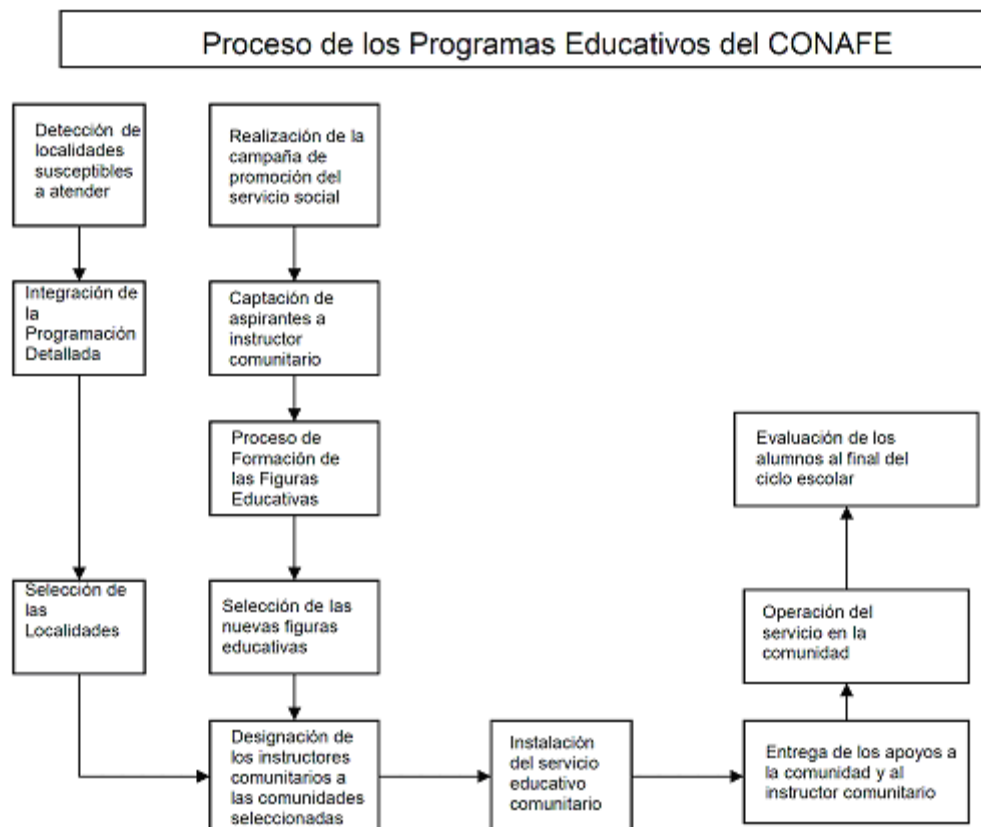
Proceso de los Programas Educativos del CONAFE

Detección de localidades susceptibles a atender

Integración de la Programación Detallada

Selección de las Localidades

Realización de la campaña de promoción del servicio social

Captación de aspirantes a instructor comunitario

Proceso de Formación de las Figuras Educativas

Selección de las nuevas figuras educativas

Designación de los instructores comunitarios a las comunidades seleccionadas

Instalación del servicio educativo comunitario

Entrega de los apoyos a la comunidad y al instructor comunitario

Operación del servicio en la comunidad

Evaluación de los alumnos al final del ciclo escolar